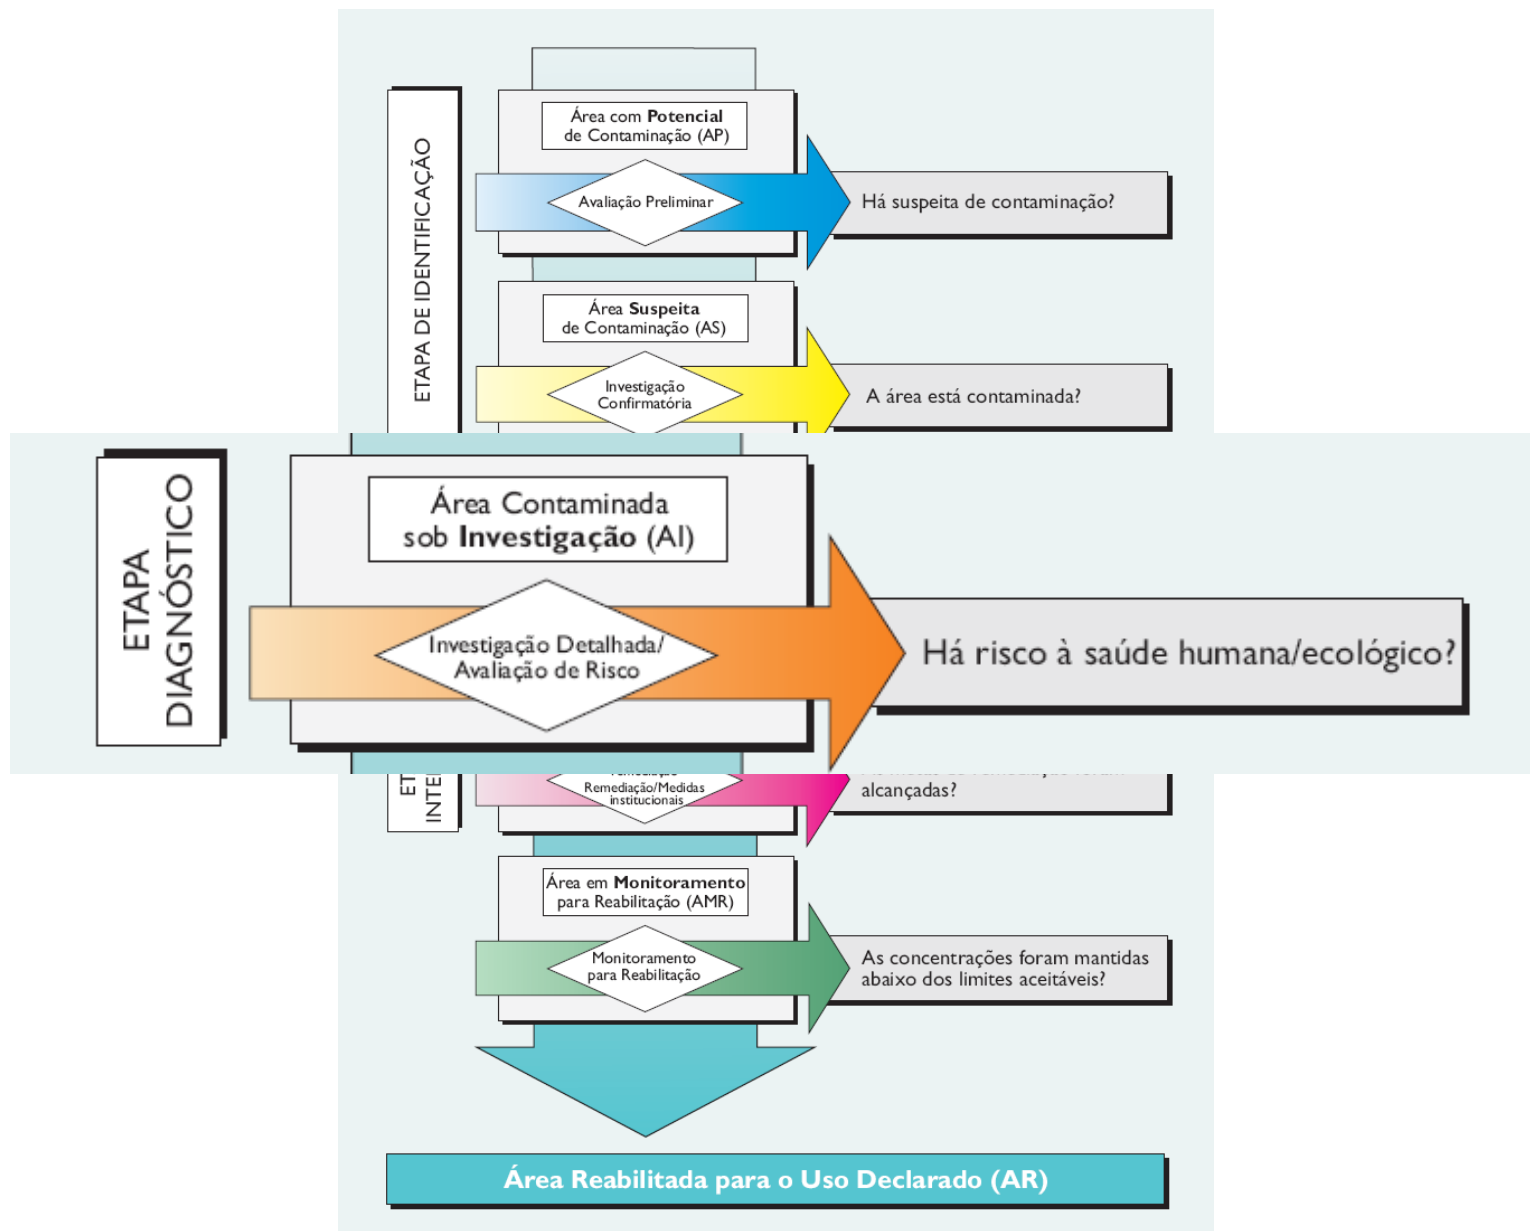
ETAPA DE IDENTIFICAÇÃO

Área com Potencial de Contaminação (AP)

Avaliação Preliminar

Há suspeita de contaminação?

Área Suspeita de Contaminação (AS)

Investigação Confirmatória

A área está contaminada?

ETAPA DIAGNÓSTICO

Área Contaminada sob Investigação (AI)

Investigação Detalhada/ Avaliação de Risco

Há risco à saúde humana/ecológico?

ET INTE

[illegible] Remediação/Medidas institucionais

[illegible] alcançadas?

Área em Monitoramento para Reabilitação (AMR)

Monitoramento para Reabilitação

As concentrações foram mantidas abaixo dos limites aceitáveis?

Área Reabilitada para o Uso Declarado (AR)